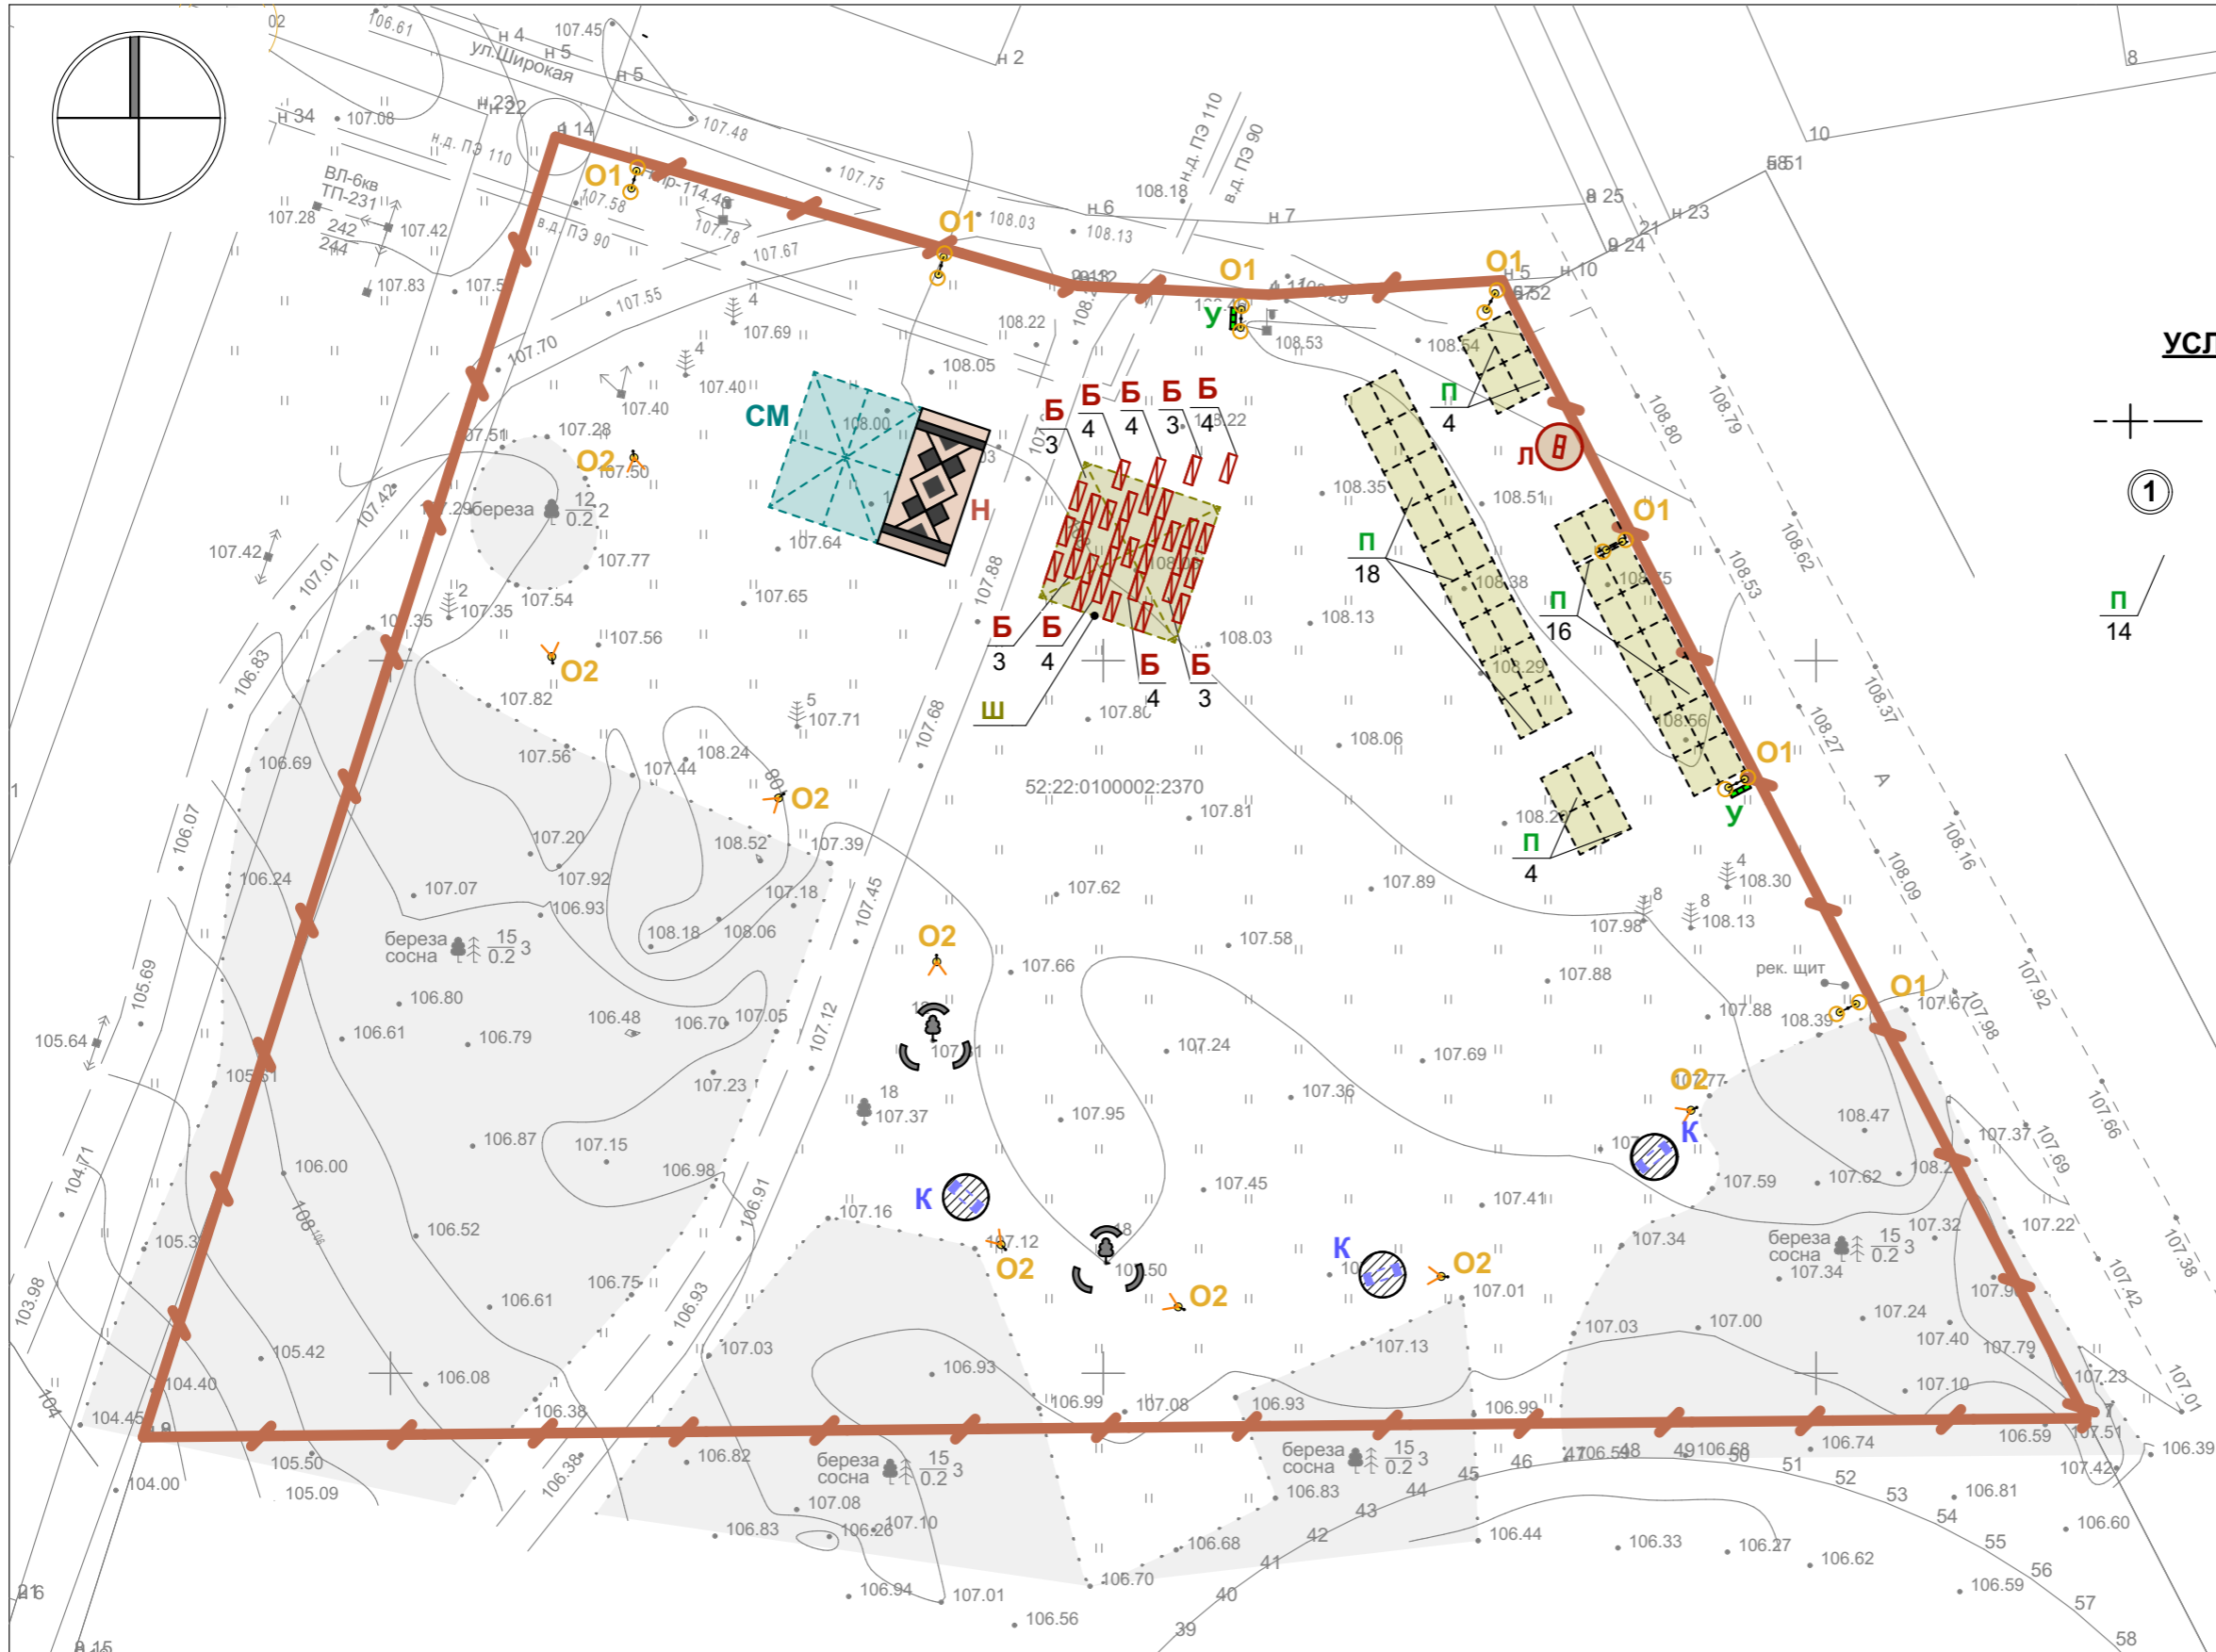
ул.Широкая
н 4
н 5
н 5
н 2
н 23
н 22
н 14
н 34
ВЛ-6кв
ТП-231
242
244
н.д. ПЭ 110
в.д. ПЭ 90
н.д. ПЭ 110
в.д. ПЭ 90
н 6
н 7
н 25
н 24
н 23
21
н 10
н 5
10
8
58
51
О1
О1
О1
О1
О1
О1
О1
О2
О2
О2
О2
О2
О2
О2
О2
У
У
СМ
Н
Б 3
Б 4
Б 4
Б 3
Б 4
Б 3
Б 4
Б 4
Б 3
Ш
П 4
П 18
П 16
П 4
Л
К
К
К
береза 12/0.2 2
береза сосна 15/0.2 3
береза сосна 15/0.2 3
береза сосна 15/0.2 3
береза сосна 15/0.2 3
береза сосна 15/0.2 3
рек. щит
52:22:0100002:2370
УСЛ
1
П 14
107.45
106.61
107.08
107.48
107.75
108.03
108.13
108.18
107.58
107.78
107.67
107.42
107.28
107.83
107.55
107.70
107.69
108.22
108.05
108.53
108.54
107.40
107.40
107.28
107.51
107.50
107.42
107.01
107.77
107.54
107.35
107.35
107.56
107.82
107.64
107.65
107.71
107.88
107.68
107.80
108.03
108.13
108.35
108.51
108.38
108.29
108.06
108.56
108.80
108.79
108.62
108.53
108.37
108.27
108.16
108.09
108.30
108.13
107.98
107.88
107.88
108.39
107.67
107.92
107.98
106.83
106.69
107.56
107.44
108.24
108.52
107.39
107.20
107.92
106.93
107.18
107.07
106.24
106.07
108.18
108.06
107.45
107.81
107.62
107.89
107.58
107.66
106.80
106.61
106.79
106.48
106.70
107.05
107.12
107.23
105.64
105.69
107.24
107.69
107.36
107.95
107.37
18
106.87
107.15
106.98
106.91
106.00
104.71
106.52
107.16
107.12
107.50
107.45
107.41
108.47
107.77
107.59
107.62
107.37
107.69
107.66
107.32
107.22
107.34
107.34
105.3
103.98
106.75
106.61
106.93
107.03
106.93
107.13
107.01
107.03
107.00
107.24
107.40
107.79
107.10
107.23
107.38
107.42
107.01
105.42
104.40
104.45
106.08
106.38
106.99
107.08
106.93
106.99
106.59
107.51
107.42
106.39
104
105.50
105.09
104.00
106.82
106.38
107.08
106.83
106.26
107.10
106.94
107.01
106.56
106.70
106.68
106.83
106.44
106.33
106.27
106.62
106.59
106.60
106.81
106.74
106.58
106.58
39
40
41
42
43
44
45
46
47
48
49
50
51
52
53
54
55
56
57
58
21
15